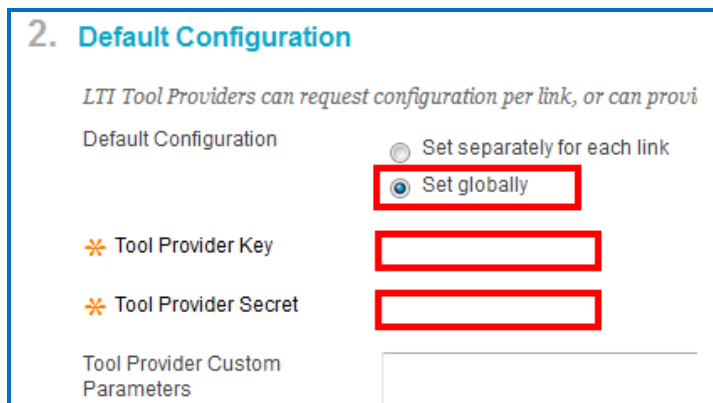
2. Default Configuration

LTI Tool Providers can request configuration per link, or can provi

Default Configuration

Set separately for each link

Set globally

Tool Provider Key

Tool Provider Secret

Tool Provider Custom Parameters